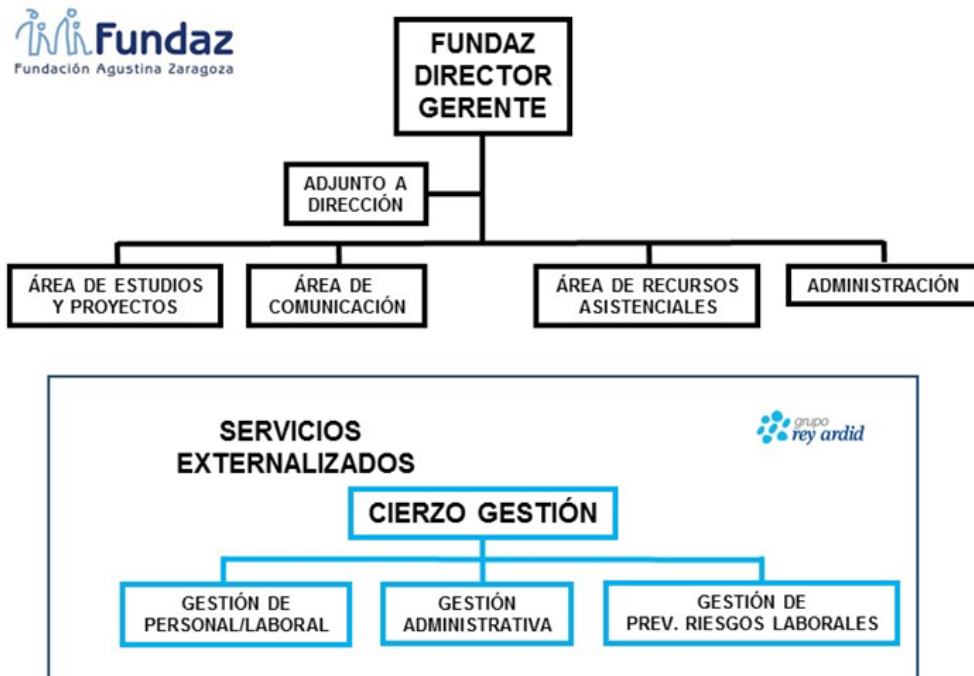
Fundaz
Fundación Agustina Zaragoza

FUNDAZ DIRECTOR GERENTE

ADJUNTO A DIRECCIÓN

ÁREA DE ESTUDIOS Y PROYECTOS

ÁREA DE COMUNICACIÓN

ÁREA DE RECURSOS ASISTENCIALES

ADMINISTRACIÓN

SERVICIOS EXTERNALIZADOS

grupo rey ardid

CIERZO GESTIÓN

GESTIÓN DE PERSONAL/LABORAL

GESTIÓN ADMINISTRATIVA

GESTIÓN DE PREV. RIESGOS LABORALES